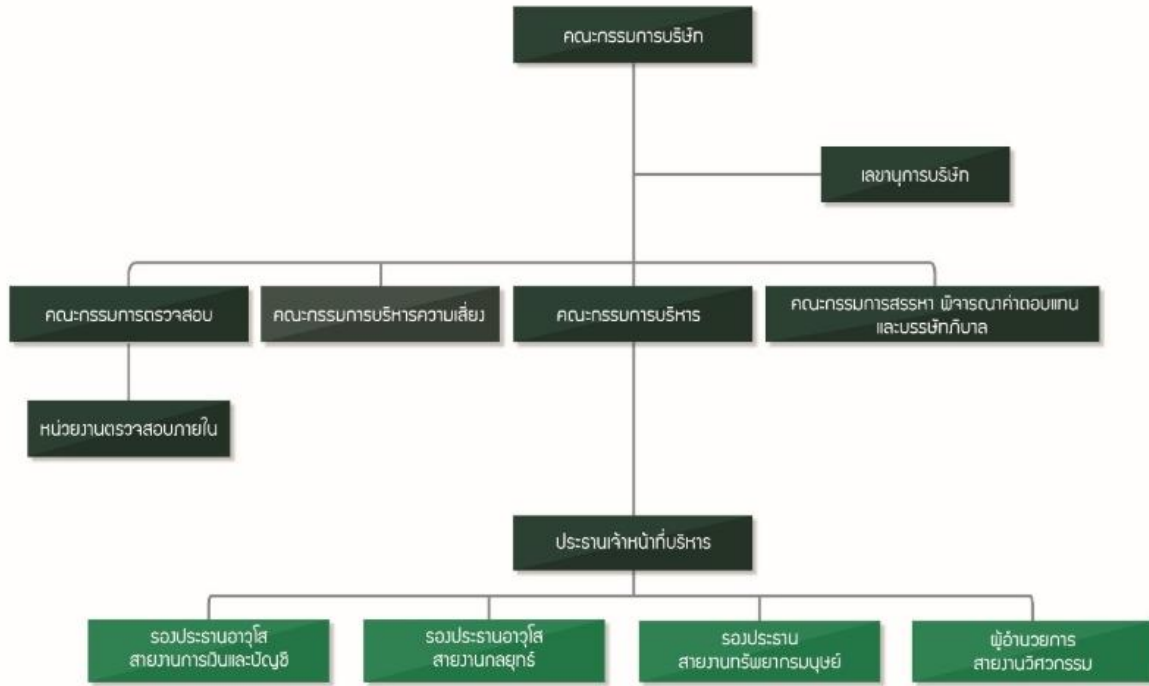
คณะกรรมการบริษัท

เลขานุการบริษัท

คณะกรรมการตรวจสอบ

คณะกรรมการบริหารความเสี่ยง

คณะกรรมการบริหาร

คณะกรรมการสรรหา พิจารณาค่าตอบแทน และบรรษัทภิบาล

หน่วยงานตรวจสอบภายใน

ประธานเจ้าหน้าที่บริหาร

รองประธานอาวุโส สายงานการเงินและบัญชี

รองประธานอาวุโส สายงานกลยุทธ์

รองประธาน สายงานทรัพยากรมนุษย์

ผู้อำนวยการ สายงานวิศวกรรม